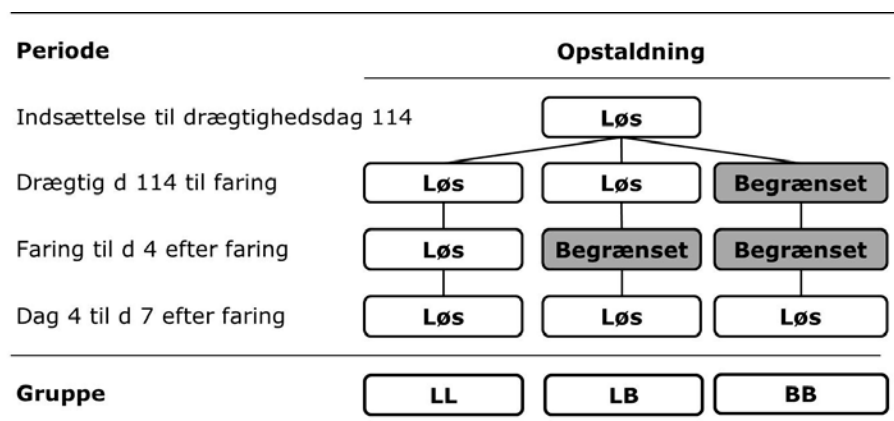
| Periode | Opstaldning | | |
|---|---|---|---|
| Indsættelse til drægtighedsdag 114 | | Løs | |
| Drægtig d 114 til faring | Løs | Løs | Begrænset |
| Faring til d 4 efter faring | Løs | Begrænset | Begrænset |
| Dag 4 til d 7 efter faring | Løs | Løs | Løs |
| Gruppe | LL | LB | BB |